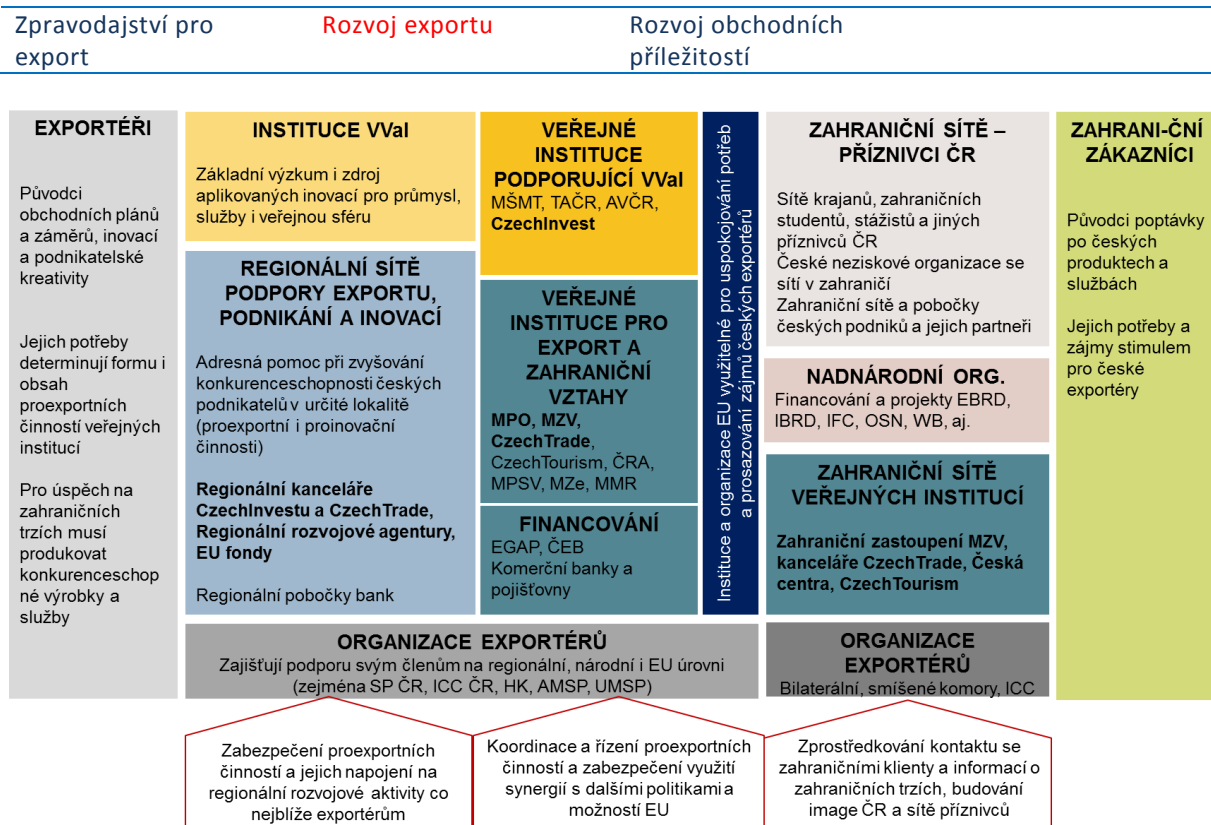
Zpravodajství pro export

Rozvoj exportu

Rozvoj obchodních příležitostí

EXPORTÉŘI

Původci obchodních plánů a záměrů, inovací a podnikatelské kreativity

Jejich potřeby determinují formu i obsah proexportních činností veřejných institucí

Pro úspěch na zahraničních trzích musí produkovat konkurenceschopné výrobky a služby

INSTITUCE VVaI

Základní výzkum i zdroj aplikovaných inovací pro průmysl, služby i veřejnou sféru

REGIONÁLNÍ SÍTĚ PODPORY EXPORTU, PODNIKÁNÍ A INOVACÍ

Adresná pomoc při zvyšování konkurenceschopnosti českých podnikatelů v určité lokalitě (proexportní i proinovační činnosti)

Regionální kanceláře CzechInvestu a CzechTrade, Regionální rozvojové agentury, EU fondy

Regionální pobočky bank

VEŘEJNÉ INSTITUCE PODPORUJÍCÍ VVaI
MŠMT, TAČR, AVČR, CzechInvest

VEŘEJNÉ INSTITUCE PRO EXPORT A ZAHRANIČNÍ VZTAHY
MPO, MZV, CzechTrade, CzechTourism, ČRA, MPSV, MZe, MMR

FINANCOVÁNÍ
EGAP, ČEB
Komerční banky a pojišťovny

Instituce a organizace EU využitelné pro uspokojování potřeb a prosazování zájmů českých exportérů

ZAHRANIČNÍ SÍTĚ – PŘÍZNIVCI ČR

Sítě krajanů, zahraničních studentů, stážistů a jiných příznivců ČR
České neziskové organizace se sítí v zahraničí
Zahraniční sítě a pobočky českých podniků a jejich partneři

NADNÁRODNÍ ORG.
Financování a projekty EBRD, IBRD, IFC, OSN, WB, aj.

ZAHRANIČNÍ SÍTĚ VEŘEJNÝCH INSTITUCÍ

Zahraniční zastoupení MZV, kanceláře CzechTrade, Česká centra, CzechTourism

ZAHRANI-ČNÍ ZÁKAZNÍCI

Původci poptávky po českých produktech a službách

Jejich potřeby a zájmy stimulem pro české exportéry

ORGANIZACE EXPORTÉRŮ
Zajišťují podporu svým členům na regionální, národní i EU úrovni (zejména SP ČR, ICC ČR, HK, AMSP, UMSP)

ORGANIZACE EXPORTÉRŮ
Bilaterální, smíšené komory, ICC

Zabezpečení proexportních činností a jejich napojení na regionální rozvojové aktivity co nejblíže exportérům

Koordinace a řízení proexportních činností a zabezpečení využití synergií s dalšími politikami a možností EU

Zprostředkování kontaktu se zahraničními klienty a informací o zahraničních trzích, budování image ČR a sítě příznivců